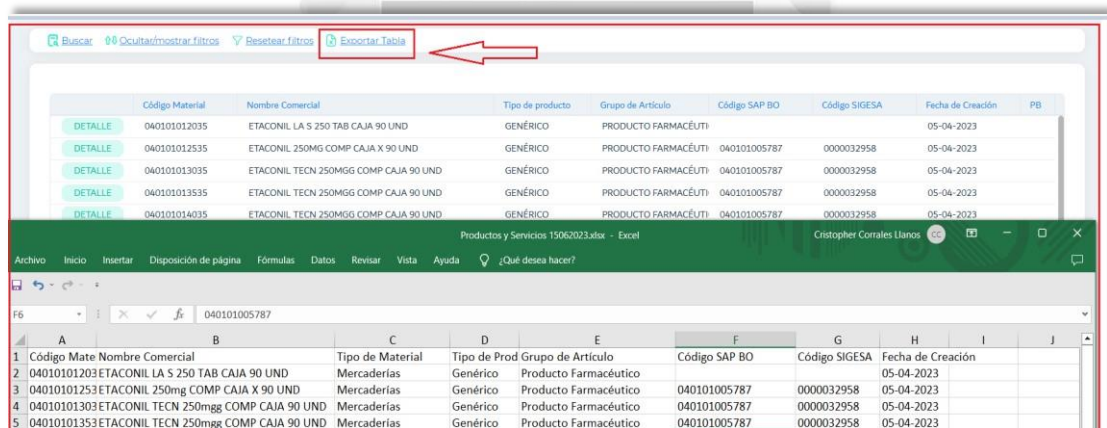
Buscar   Ocultar/mostrar filtros   Resetear filtros   Exportar Tabla

| | Código Material | Nombre Comercial | Tipo de producto | Grupo de Artículo | Código SAP BO | Código SIGESA | Fecha de Creación | PB |
|---|---|---|---|---|---|---|---|---|
| DETALLE | 040101012035 | ETACONIL LA S 250 TAB CAJA 90 UND | GENÉRICO | PRODUCTO FARMACÉUTI | | | 05-04-2023 | |
| DETALLE | 040101012535 | ETACONIL 250MG COMP CAJA X 90 UND | GENÉRICO | PRODUCTO FARMACÉUTI | 040101005787 | 0000032958 | 05-04-2023 | |
| DETALLE | 040101013035 | ETACONIL TECN 250MGG COMP CAJA 90 UND | GENÉRICO | PRODUCTO FARMACÉUTI | 040101005787 | 0000032958 | 05-04-2023 | |
| DETALLE | 040101013535 | ETACONIL TECN 250MGG COMP CAJA 90 UND | GENÉRICO | PRODUCTO FARMACÉUTI | 040101005787 | 0000032958 | 05-04-2023 | |
| DETALLE | 040101014035 | ETACONIL TECN 250MGG COMP CAJA 90 UND | GENÉRICO | PRODUCTO FARMACÉUTI | 040101005787 | 0000032958 | 05-04-2023 | |

Productos y Servicios 15062023.xlsx - Excel   Cristopher Corrales Llanos CC

Archivo   Inicio   Insertar   Disposición de página   Fórmulas   Datos   Revisar   Vista   Ayuda   ¿Qué desea hacer?

F6   $f_x$   040101005787

| | A | B | C | D | E | F | G | H | I | J |
|---|---|---|---|---|---|---|---|---|---|---|
| 1 | Código Mate | Nombre Comercial | Tipo de Material | Tipo de Prod | Grupo de Artículo | Código SAP BO | Código SIGESA | Fecha de Creación | | |
| 2 | 04010101203 | ETACONIL LA S 250 TAB CAJA 90 UND | Mercaderías | Genérico | Producto Farmacéutico | | | 05-04-2023 | | |
| 3 | 04010101253 | ETACONIL 250mg COMP CAJA X 90 UND | Mercaderías | Genérico | Producto Farmacéutico | 040101005787 | 0000032958 | 05-04-2023 | | |
| 4 | 04010101303 | ETACONIL TECN 250mgg COMP CAJA 90 UND | Mercaderías | Genérico | Producto Farmacéutico | 040101005787 | 0000032958 | 05-04-2023 | | |
| 5 | 04010101353 | ETACONIL TECN 250mgg COMP CAJA 90 UND | Mercaderías | Genérico | Producto Farmacéutico | 040101005787 | 0000032958 | 05-04-2023 | | |